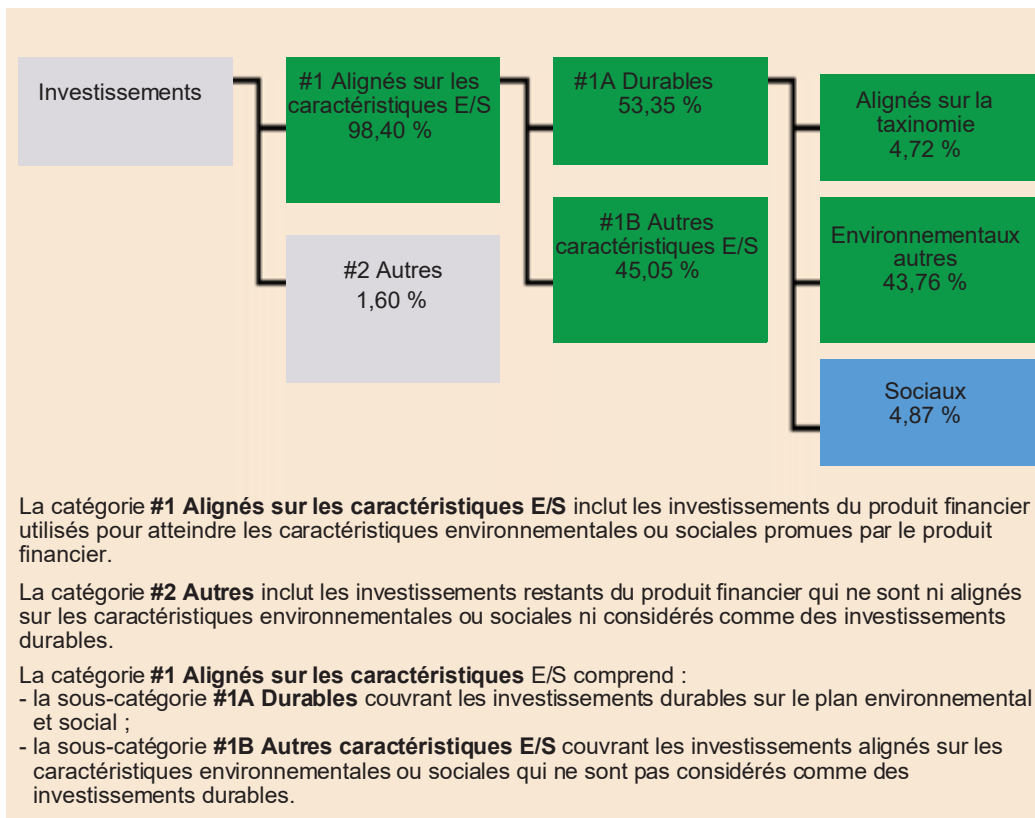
Investissements

#1 Alignés sur les caractéristiques E/S
98,40 %

#2 Autres
1,60 %

#1A Durables
53,35 %

#1B Autres caractéristiques E/S
45,05 %

Alignés sur la taxinomie
4,72 %

Environnementaux autres
43,76 %

Sociaux
4,87 %

La catégorie **#1 Alignés sur les caractéristiques E/S** inclut les investissements du produit financier utilisés pour atteindre les caractéristiques environnementales ou sociales promues par le produit financier.

La catégorie **#2 Autres** inclut les investissements restants du produit financier qui ne sont ni alignés sur les caractéristiques environnementales ou sociales ni considérés comme des investissements durables.

La catégorie **#1 Alignés sur les caractéristiques** E/S comprend :
- la sous-catégorie **#1A Durables** couvrant les investissements durables sur le plan environnemental et social ;
- la sous-catégorie **#1B Autres caractéristiques E/S** couvrant les investissements alignés sur les caractéristiques environnementales ou sociales qui ne sont pas considérés comme des investissements durables.